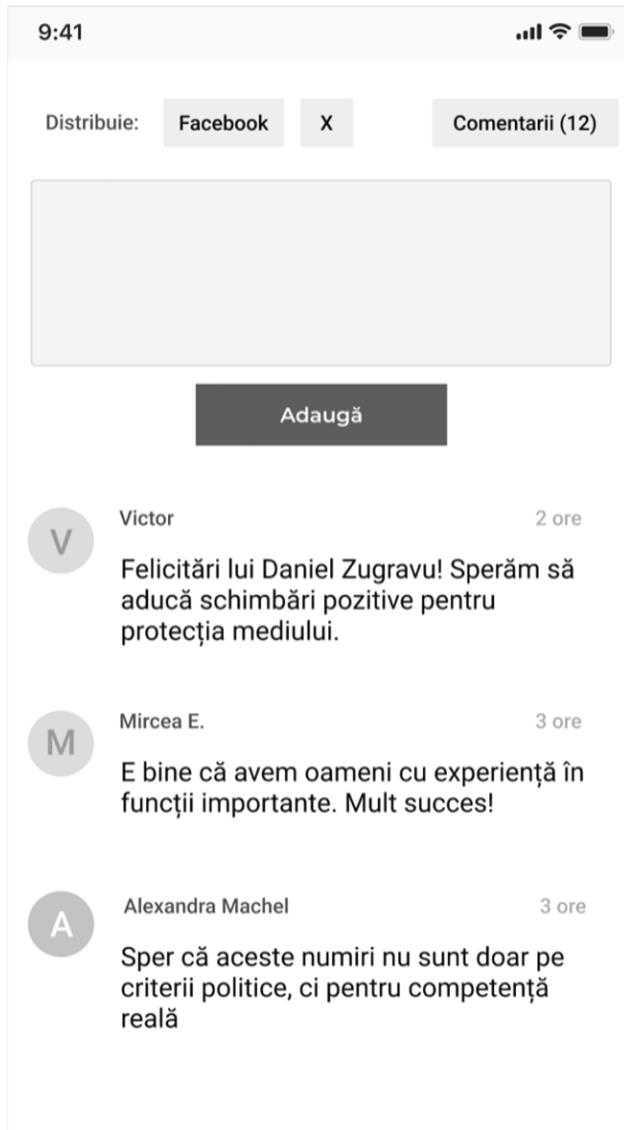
9:41

Distribuie: Facebook X Comentarii (12)

Adaugă

V Victor 2 ore

Felicitări lui Daniel Zugravu! Sperăm să aducă schimbări pozitive pentru protecția mediului.

M Mircea E. 3 ore

E bine că avem oameni cu experiență în funcții importante. Mult succes!

A Alexandra Machel 3 ore

Sper că aceste numiri nu sunt doar pe criterii politice, ci pentru competență reală